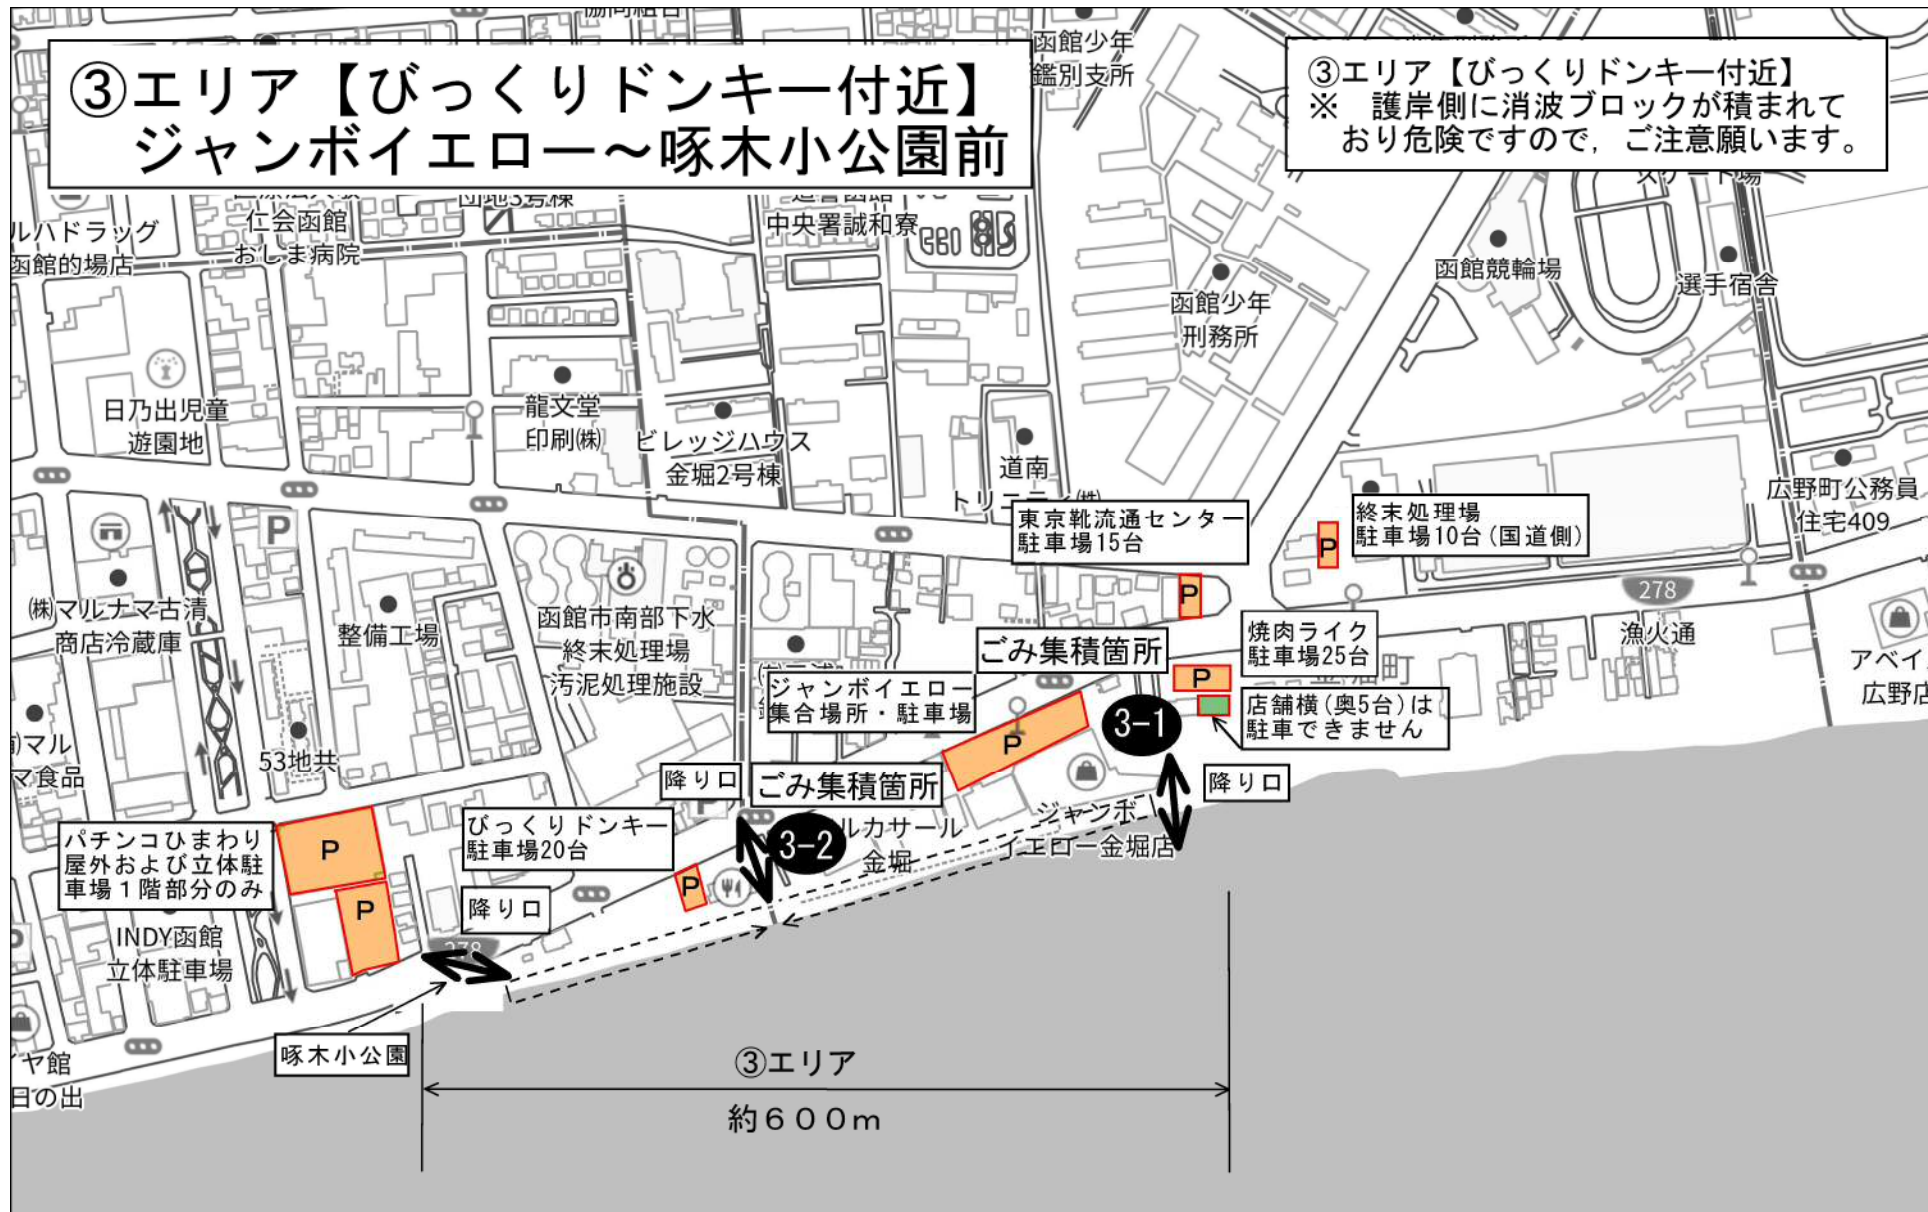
③エリア【びっくりドンキー付近】
ジャンボイエロー～啄木小公園前

③エリア【びっくりドンキー付近】
※ 護岸側に消波ブロックが積まれており危険ですので，ご注意願います。

函館少年鑑別支所
ルハドラッグ函館的場店
仁会函館おしま病院
中央署誠和寮
函館少年刑務所
函館競輪場
選手宿舎
日乃出児童遊園地
龍文堂印刷㈱
ビレッジハウス金堀2号棟
道南トリニティ㈱
東京靴流通センター駐車場15台
終末処理場駐車場10台（国道側）
広野町公務員住宅409
278
㈱マルナマ古清商店冷蔵庫
整備工場
函館市南部下水終末処理場汚泥処理施設
ごみ集積箇所
焼肉ライク駐車場25台
漁火通
アベイ広野店
ジャンボイエロー集合場所・駐車場
店舗横（奥5台）は駐車できません
3-1
マルマ食品
53地共
降り口
ごみ集積箇所
降り口
パチンコひまわり屋外および立体駐車場１階部分のみ
P
P
びっくりドンキー駐車場20台
3-2
マルカサール金堀
ジャンボイエロー金堀店
降り口
INDY函館立体駐車場
啄木小公園
ヤ館
日の出
③エリア
約６００ｍ